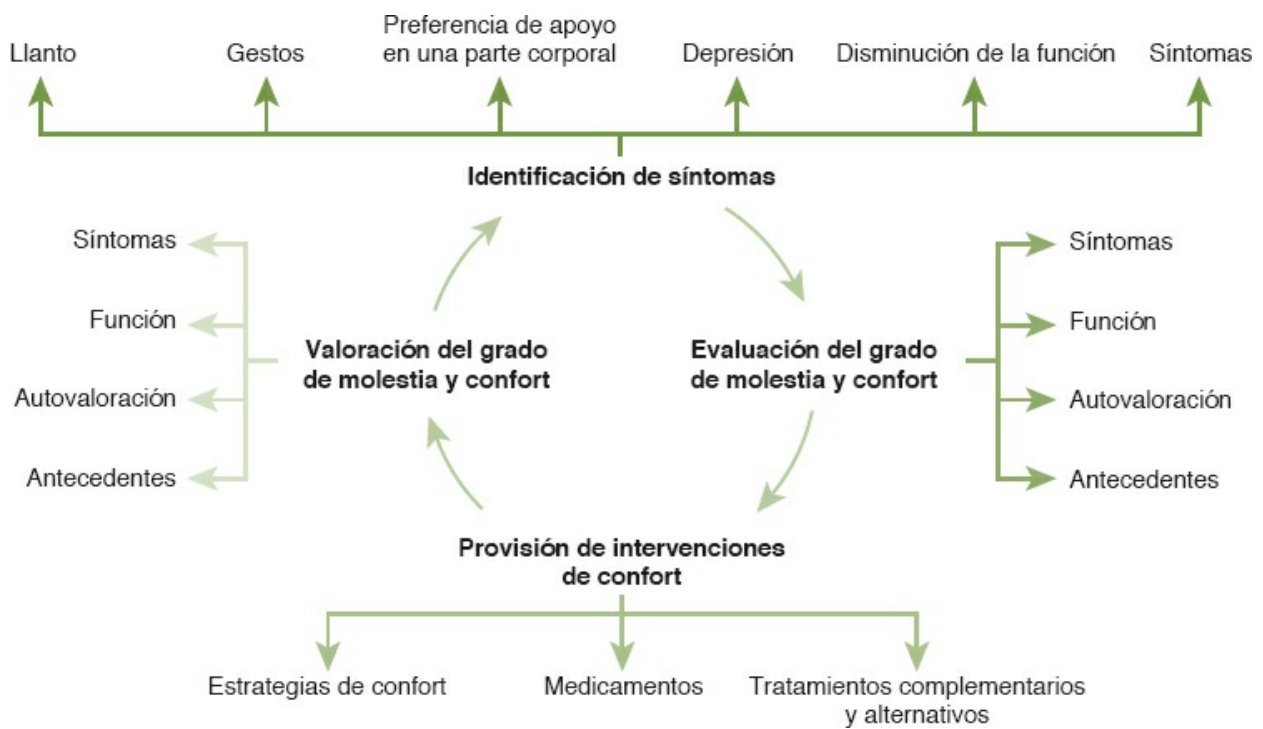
Llanto

Gestos

Preferencia de apoyo en una parte corporal

Depresión

Disminución de la función

Síntomas

Identificación de síntomas

Síntomas

Función

Autovaloración

Antecedentes

Valoración del grado de molestia y confort

Evaluación del grado de molestia y confort

Síntomas

Función

Autovaloración

Antecedentes

Provisión de intervenciones de confort

Estrategias de confort

Medicamentos

Tratamientos complementarios y alternativos